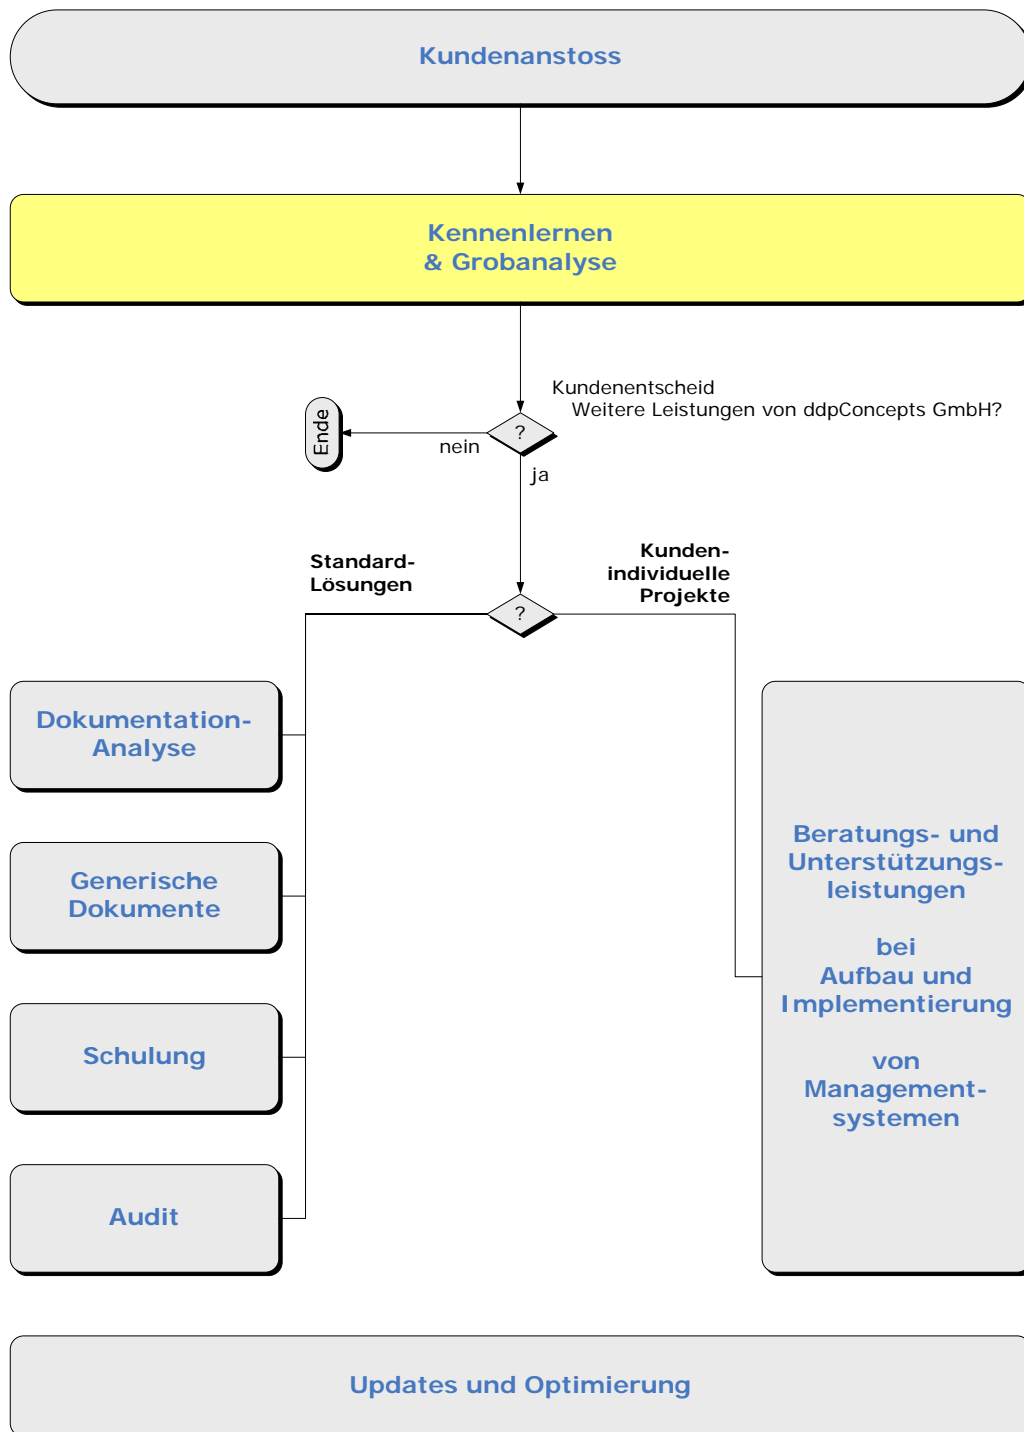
Kundenanstoss

Kennenlernen
& Grobanalyse

Kundenentscheid
Weitere Leistungen von ddpConcepts GmbH?

Ende

?

nein

ja

Standard-
Lösungen

Kunden-
individuelle
Projekte

?

Dokumentation-
Analyse

Generische
Dokumente

Schulung

Audit

Beratungs- und
Unterstützungs-
leistungen

bei
Aufbau und
Implementierung

von
Management-
systemen

Updates und Optimierung